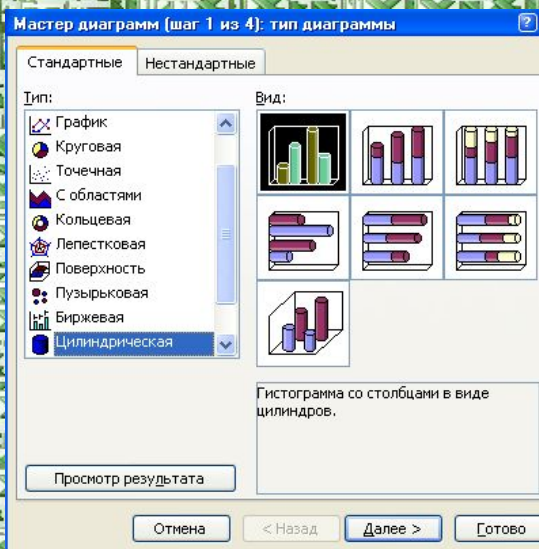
Мастер диаграмм (шаг 1 из 4): тип диаграммы

?

Стандартные

Нестандартные

Тип:

График
Круговая
Точечная
С областями
Кольцевая
Лепестковая
Поверхность
Пузырьковая
Биржевая
Цилиндрическая

Вид:

Гистограмма со столбцами в виде цилиндров.

Просмотр результата

Отмена

< Назад

Далее >

Готово